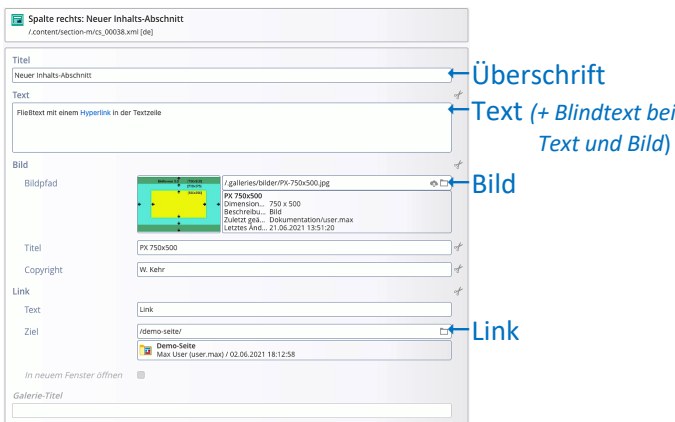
Spalte rechts: Neuer Inhalts-Abschnitt
/.content/section-m/cs_00038.xml [de]

Titel
Neuer Inhalts-Abschnitt

Überschrift

Text
Fließtext mit einem Hyperlink in der Textzeile

Text (+ Blindtext bei Text und Bild)

Bild
Bildpfad
/.galleries/bilder/PX-750x500.jpg
PX 750x500
Dimension... 750 x 500
Beschreibu... Bild
Zuletzt geä... Dokumentation/user.max
Letztes Änd... 21.06.2021 13:51:20

Bild

Titel
PX 750x500
Copyright
W. Kehr

Link
Text
Link
Ziel
/demo-seite/
Demo-Seite
Max User (user.max) / 02.06.2021 18:12:58

Link

In neuem Fenster öffnen
Galerie-Titel